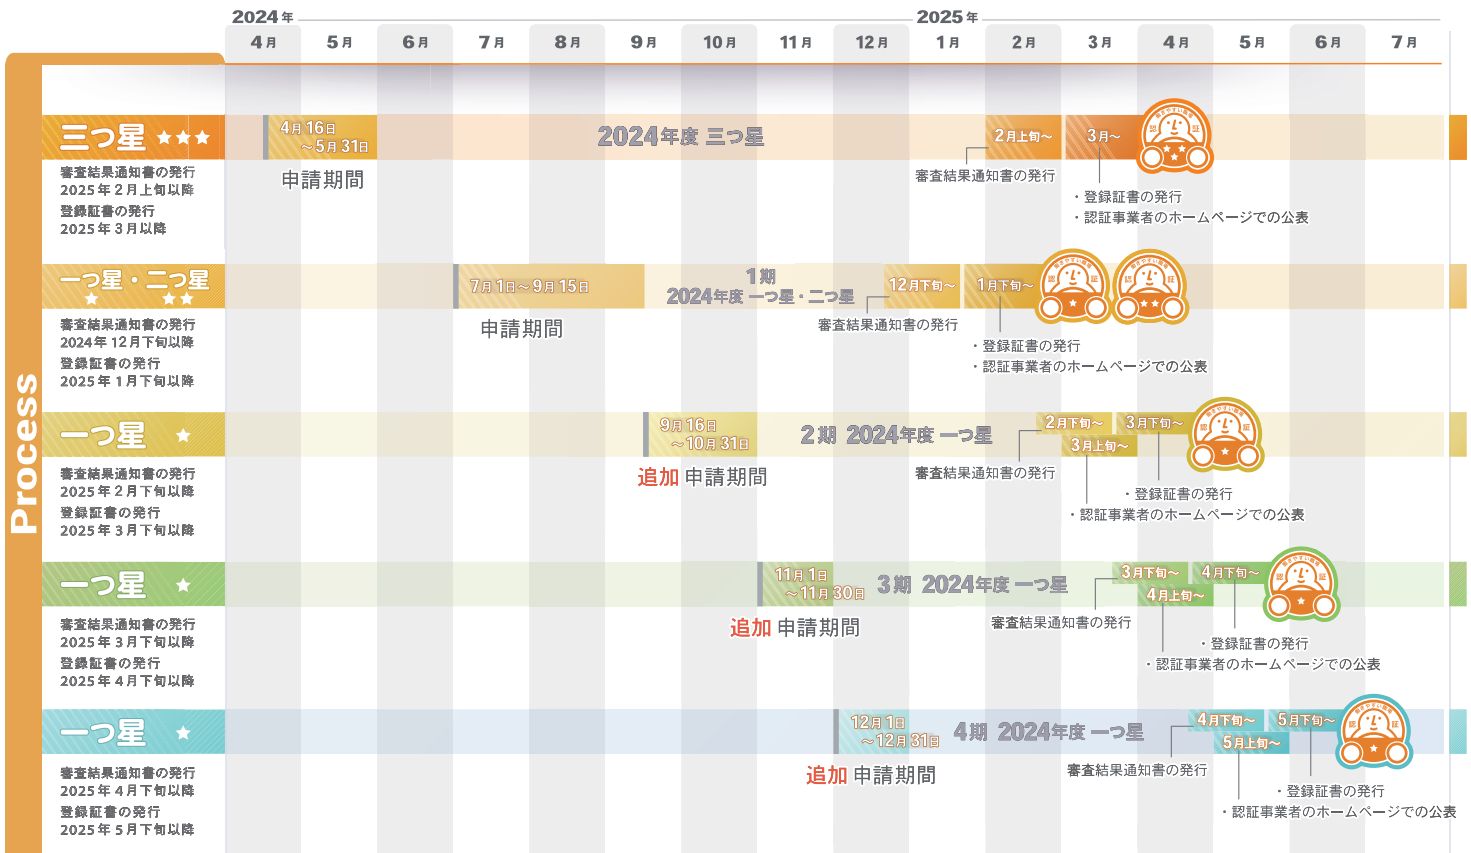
2024年 2025年

4月 5月 6月 7月 8月 9月 10月 11月 12月 1月 2月 3月 4月 5月 6月 7月

Process

三つ星 ★★★
審査結果通知書の発行
2025年2月上旬以降
登録証書の発行
2025年3月以降

4月16日 ～5月31日
申請期間
2024年度 三つ星
2月上旬～
審査結果通知書の発行
3月～
・登録証書の発行
・認証事業者のホームページでの公表

一つ星・二つ星 ★ ★★
審査結果通知書の発行
2024年12月下旬以降
登録証書の発行
2025年1月下旬以降

7月1日～9月15日
申請期間
1期 2024年度 一つ星・二つ星
12月下旬～
審査結果通知書の発行
1月下旬～
・登録証書の発行
・認証事業者のホームページでの公表

一つ星 ★
審査結果通知書の発行
2025年2月下旬以降
登録証書の発行
2025年3月下旬以降

9月16日 ～10月31日
追加 申請期間
2期 2024年度 一つ星
2月下旬～
審査結果通知書の発行
3月下旬～
3月上旬～
・登録証書の発行
・認証事業者のホームページでの公表

一つ星 ★
審査結果通知書の発行
2025年3月下旬以降
登録証書の発行
2025年4月下旬以降

11月1日 ～11月30日
追加 申請期間
3期 2024年度 一つ星
3月下旬～
審査結果通知書の発行
4月下旬～
4月上旬～
・登録証書の発行
・認証事業者のホームページでの公表

一つ星 ★
審査結果通知書の発行
2025年4月下旬以降
登録証書の発行
2025年5月下旬以降

12月1日 ～12月31日
追加 申請期間
4期 2024年度 一つ星
4月下旬～
審査結果通知書の発行
5月下旬～
5月上旬～
・登録証書の発行
・認証事業者のホームページでの公表